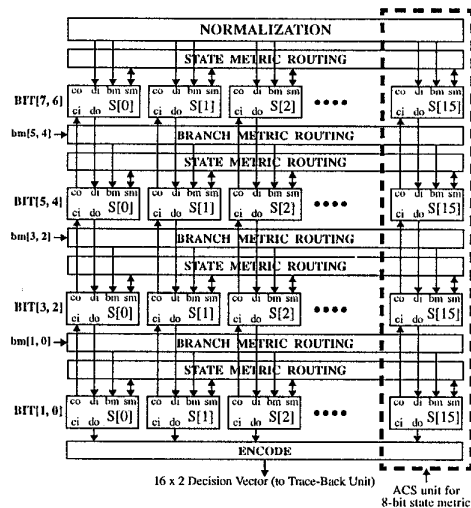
NORMALIZATION

STATE METRIC ROUTING

BIT[7, 6]

co di bm sm
ci do S[0]

co di bm sm
ci do S[1]

co di bm sm
ci do S[2]

••••

co di bm sm
ci do S[15]

bm[5, 4]

BRANCH METRIC ROUTING

STATE METRIC ROUTING

BIT[5, 4]

co di bm sm
ci do S[0]

co di bm sm
ci do S[1]

co di bm sm
ci do S[2]

••••

co di bm sm
ci do S[15]

bm[3, 2]

BRANCH METRIC ROUTING

STATE METRIC ROUTING

BIT[3, 2]

co di bm sm
ci do S[0]

co di bm sm
ci do S[1]

co di bm sm
ci do S[2]

••••

co di bm sm
ci do S[15]

bm[1, 0]

BRANCH METRIC ROUTING

STATE METRIC ROUTING

BIT[1, 0]

co di bm sm
ci do S[0]

co di bm sm
ci do S[1]

co di bm sm
ci do S[2]

••••

co di bm sm
ci do S[15]

ENCODE

16 x 2 Decision Vector (to Trace-Back Unit)

ACS unit for 8-bit state metric